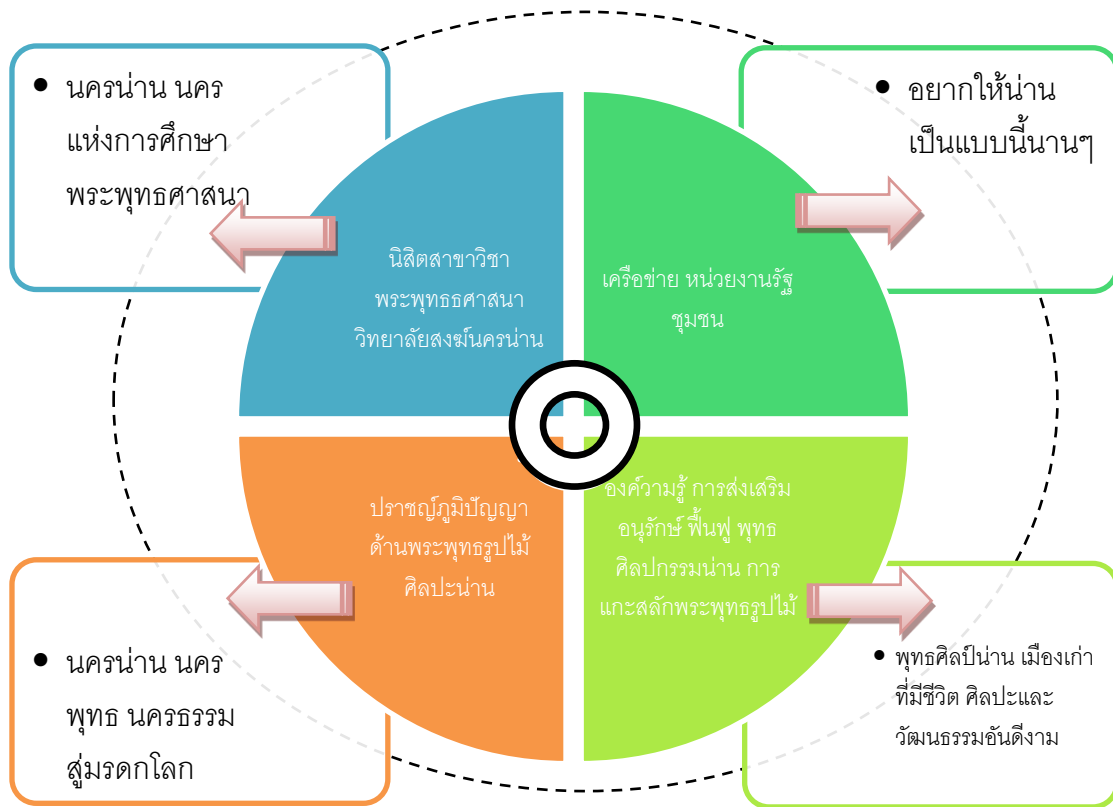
• นครน่าน นครแห่งการศึกษาพระพุทธศาสนา

• อยากให้น่านเป็นแบบนี้นานๆ

นิสิตสาขาวิชาพระพุทธศาสนา วิทยาลัยสงฆ์นครน่าน

เครือข่าย หน่วยงานรัฐ ชุมชน

ปราชญ์ภูมิปัญญาด้านพระพุทธรูปไม้ศิลปะน่าน

องค์ความรู้ การส่งเสริม อนุรักษ์ ฟื้นฟู พุทธศิลปกรรมน่าน การแกะสลักพระพุทธรูปไม้

• นครน่าน นครพุทธ นครธรรม สู่มรดกโลก

• พุทธศิลป์น่าน เมืองเก่าที่มีชีวิต ศิลปะและวัฒนธรรมอันดีงาม